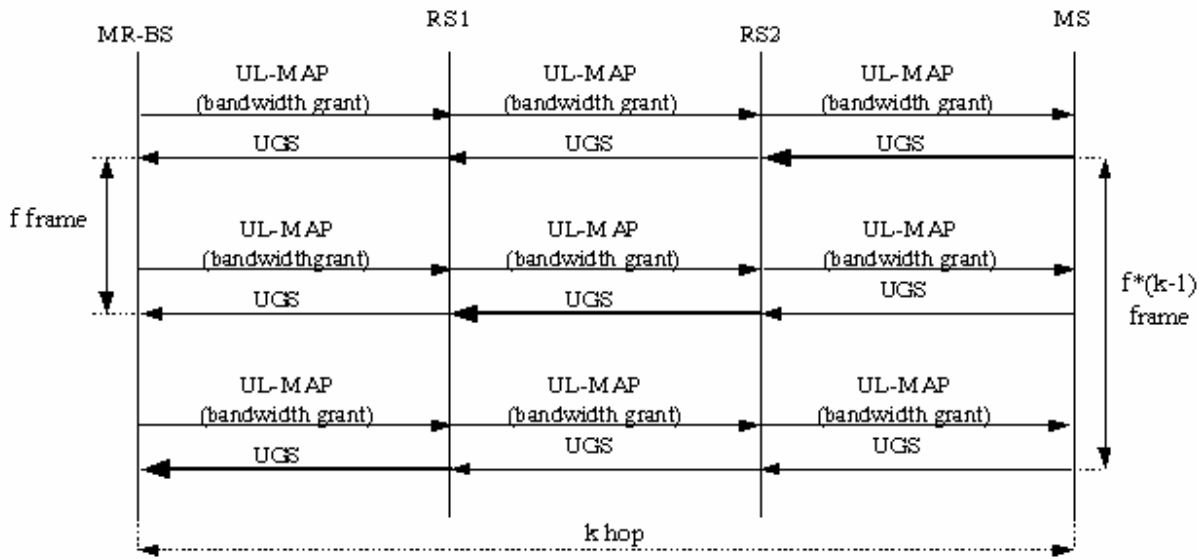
MR-BS

RS1

RS2

MS

UL-MAP (bandwidth grant)

UL-MAP (bandwidth grant)

UL-MAP (bandwidth grant)

UGS

UGS

UGS

f frame

UL-MAP (bandwidthgrant)

UL-MAP (bandwidth grant)

UL-MAP (bandwidth grant)

UGS

UGS

UGS

f*(k-1) frame

UL-MAP (bandwidth grant)

UL-MAP (bandwidth grant)

UL-MAP (bandwidth grant)

UGS

UGS

UGS

k hop